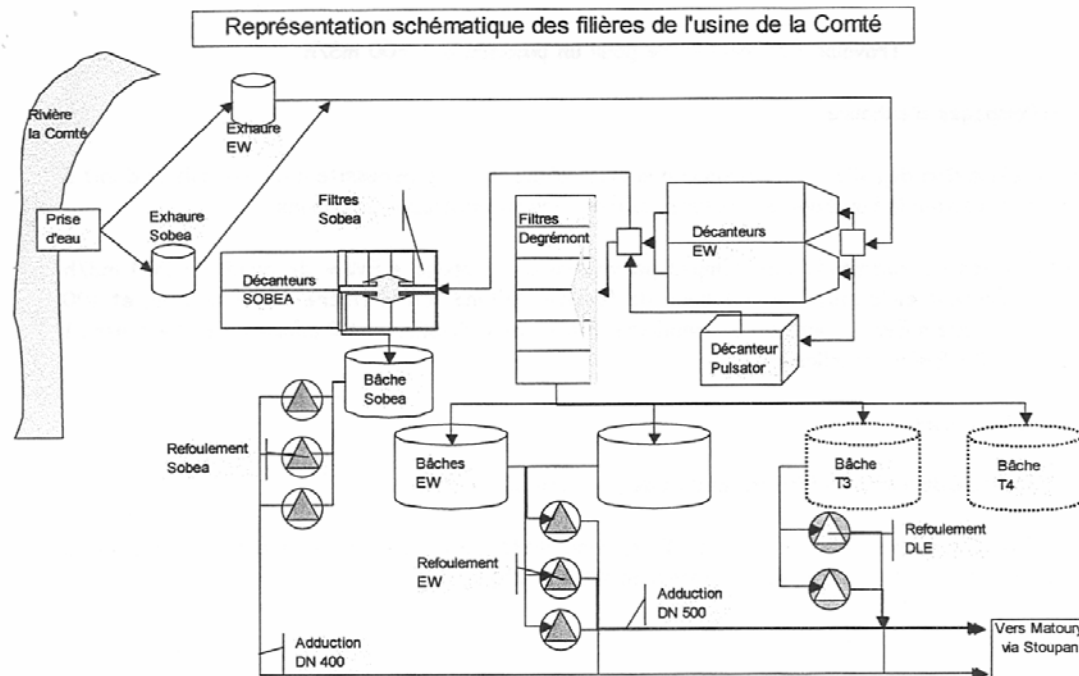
Représentation schématique des filières de l'usine de la Comté

Rivière la Comté

Prise d'eau

Exhaure EW

Exhaure Sobea

Filtres Sobea

Décanteurs SOBEA

Filtres Degrémont

Décanteurs EW

Décanteur Pulsator

Bâche Sobea

Refoulement Sobea

Bâches EW

Bâche T3

Bâche T4

Refoulement DLE

Refoulement EW

Adduction DN 500

Adduction DN 400

Vers Matoury via Stoupan